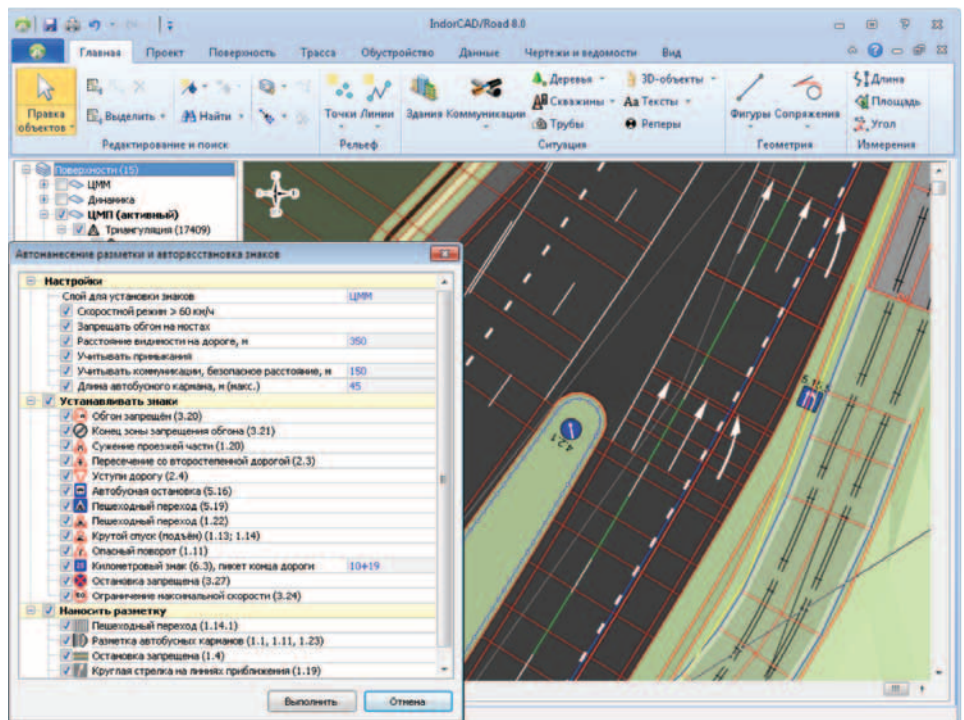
IndorCAD/Road 8.0

Главная Проект Поверхность Трасса Обустройство Данные Чертежи и ведомости Вид

Правка объектов
Выделить
Найти
Редактирование и поиск
Точки Линии
Рельеф
Здания Коммуникации
Деревья
Скважины
Трубы
3D-объекты
Тексты
Реперы
Ситуация
Фигуры Сопряжения
Геометрия
Длина
Площадь
Угол
Измерения

Поверхности (15)
ЦММ
Динамика
ЦМП (активный)
Триангуляция (17409)

Автонанесение разметки и авторасстановка знаков

Настройки
Слой для установки знаков ЦММ
Скоростной режим > 60 км/ч
Запрещать обгон на мостах
Расстояние видимости на дороге, м 350
Учитывать примыкания
Учитывать коммуникации, безопасное расстояние, м 150
Длина автобусного кармана, м (макс.) 45
Устанавливать знаки
Обгон запрещён (3.20)
Конец зоны запрещения обгона (3.21)
Сужение проезжей части (1.20)
Пересечение со второстепенной дорогой (2.3)
Уступи дорогу (2.4)
Автобусная остановка (5.16)
Пешеходный переход (5.19)
Пешеходный переход (1.22)
Крутой спуск (подъём) (1.13; 1.14)
Опасный поворот (1.11)
Километровый знак (6.3), пикет конца дороги 10+19
Остановка запрещена (3.27)
Ограничение максимальной скорости (3.24)
Наносить разметку
Пешеходный переход (1.14.1)
Разметка автобусных карманов (1.1, 1.11, 1.23)
Остановка запрещена (1.4)
Круглая стрелка на линиях приближения (1.19)

Выполнить Отмена

5.19.1